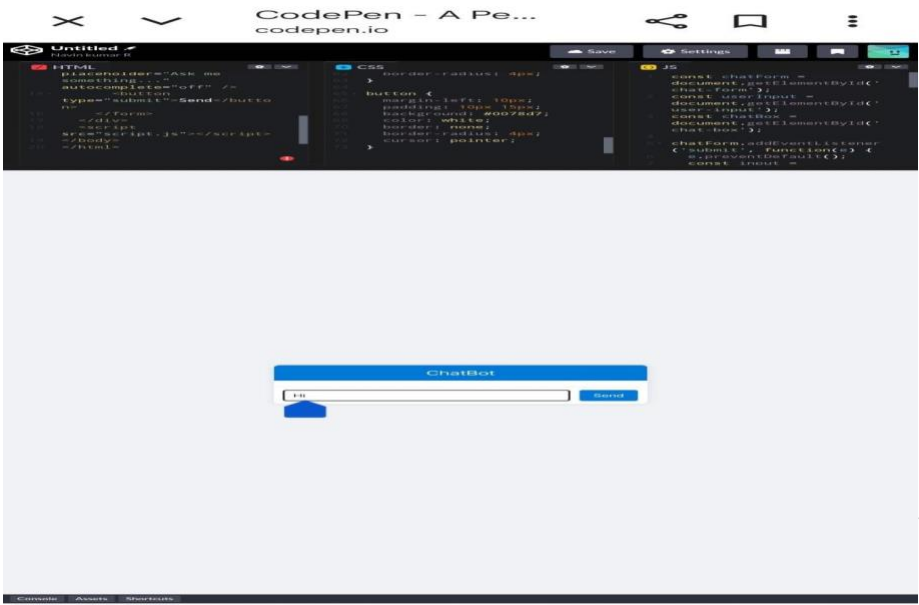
CodePen - A Pe...
codepen.io

Untitled
Navin kumar R

Save
Settings

HTML
placeholder="Ask me something..."
autocomplete="off" />
<button type="submit">Send</button>
</form>
</div>
<script src="script.js"></script>
</body>
</html>

CSS
border-radius: 4px;
}

button {
margin-left: 10px;
padding: 10px 15px;
background: #0078d7;
color: white;
border: none;
border-radius: 4px;
cursor: pointer;
}

JS
const chatForm = document.getElementById('chat-form');
const userInput = document.getElementById('user-input');
const chatBox = document.getElementById('chat-box');

chatForm.addEventListener('submit', function(e) {
e.preventDefault();
const input =

ChatBot
Hi
Send

Console Assets Shortcuts